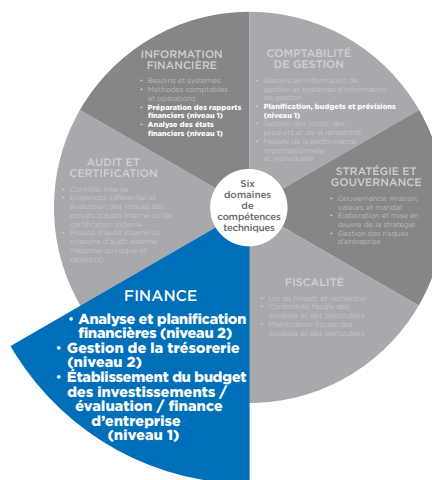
INFORMATION FINANCIÈRE

• Besoins et systèmes
• Méthodes comptables et opérations
• Préparation des rapports financiers (niveau 1)
• Analyse des états financiers (niveau 1)

COMPTABILITÉ DE GESTION

• Besoins en information de gestion et systèmes d'information de gestion
• Planification, budgets et prévisions (niveau 1)
• Gestion des coûts, des produits et de la rentabilité
• Mesure de la performance organisationnelle et individuelle

STRATÉGIE ET GOUVERNANCE

• Gouvernance, mission, valeurs et mandat
• Élaboration et mise en œuvre de la stratégie
• Gestion des risques d'entreprise

FISCALITÉ

• Loi de l'impôt et recherche
• Conformité fiscale des sociétés et des particuliers
• Planification fiscale des sociétés et des particuliers

AUDIT ET CERTIFICATION

• Contrôle interne
• Exigences, référentiel et évaluation des risques des projets d'audit interne ou de certification externe
• Projets d'audit interne ou missions d'audit externe répondant au risque et rapports

Six domaines de compétences techniques

FINANCE

• Analyse et planification financières (niveau 2)
• Gestion de la trésorerie (niveau 2)
• Établissement du budget des investissements / évaluation / finance d'entreprise (niveau 1)